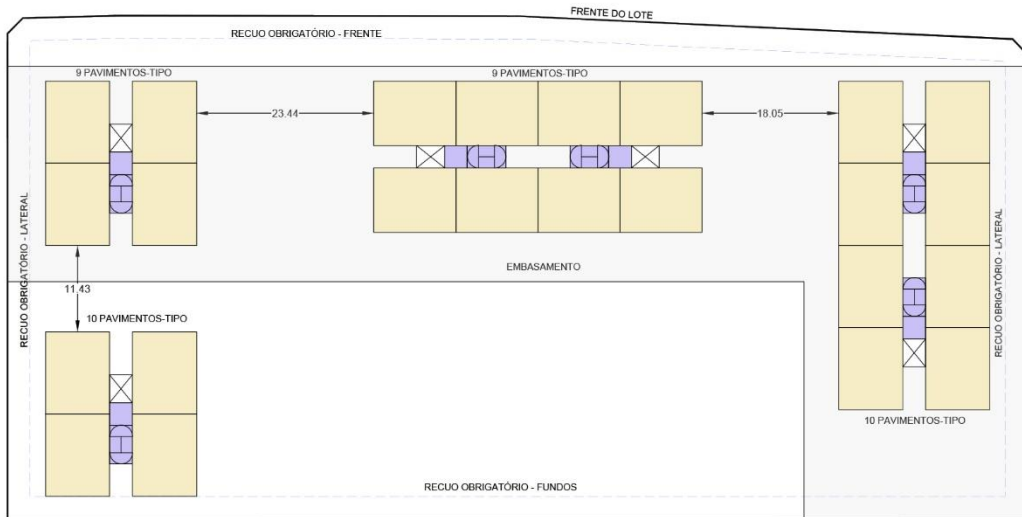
FRENTE DO LOTE

RECUO OBRIGATÓRIO - FRENTE

9 PAVIMENTOS-TIPO

9 PAVIMENTOS-TIPO

23.44

18.05

RECUO OBRIGATÓRIO - LATERAL

RECUO OBRIGATÓRIO - LATERAL

EMBASAMENTO

11.43

10 PAVIMENTOS-TIPO

10 PAVIMENTOS-TIPO

RECUO OBRIGATÓRIO - FUNDOS